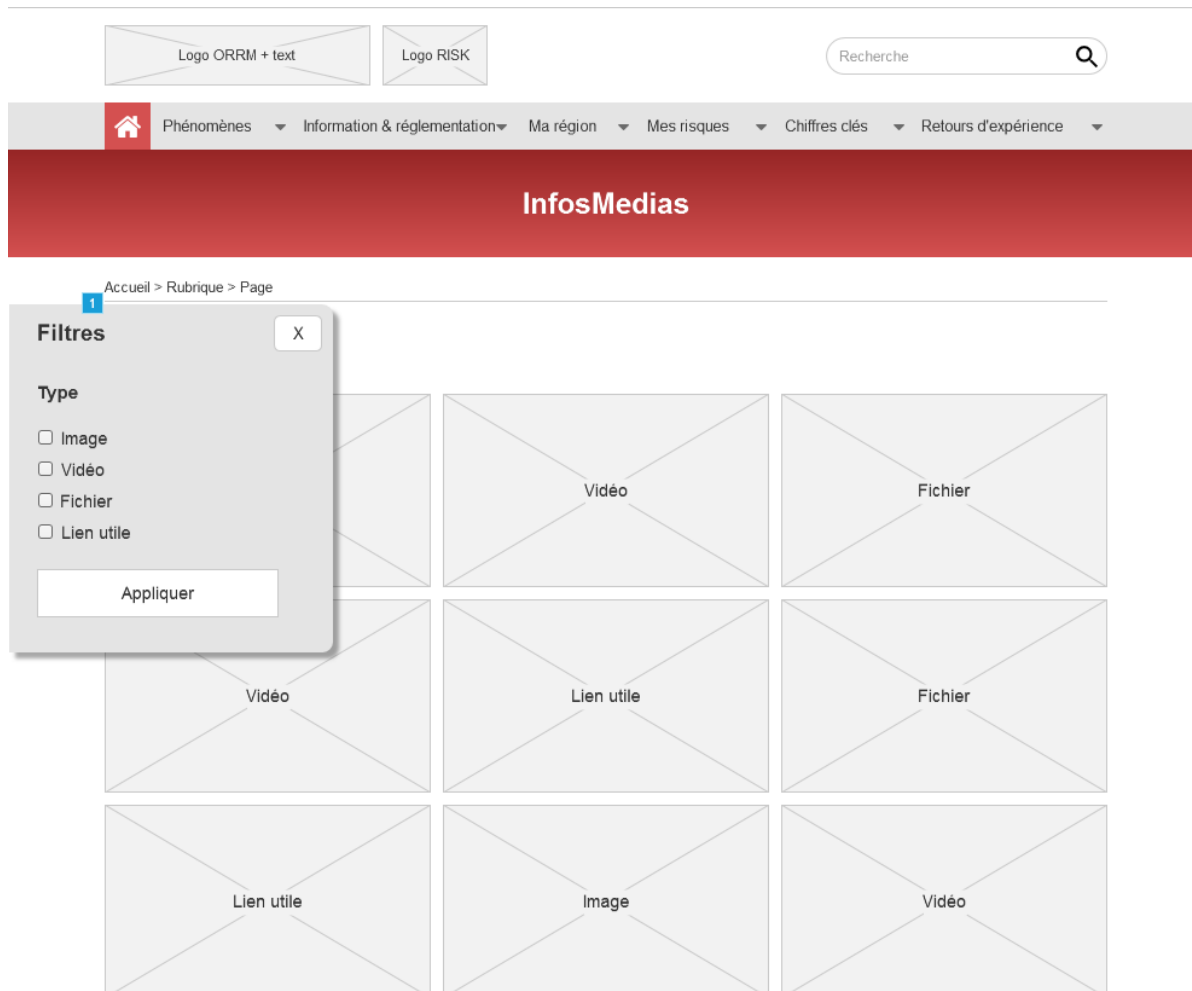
Logo ORRM + text

Logo RISK

Recherche

Phénomènes

Information & réglementation

Ma région

Mes risques

Chiffres clés

Retours d'expérience

InfosMedias

Accueil > Rubrique > Page

1

Filtres

X

Type

Image

Vidéo

Fichier

Lien utile

Appliquer

Vidéo

Fichier

Vidéo

Lien utile

Fichier

Lien utile

Image

Vidéo